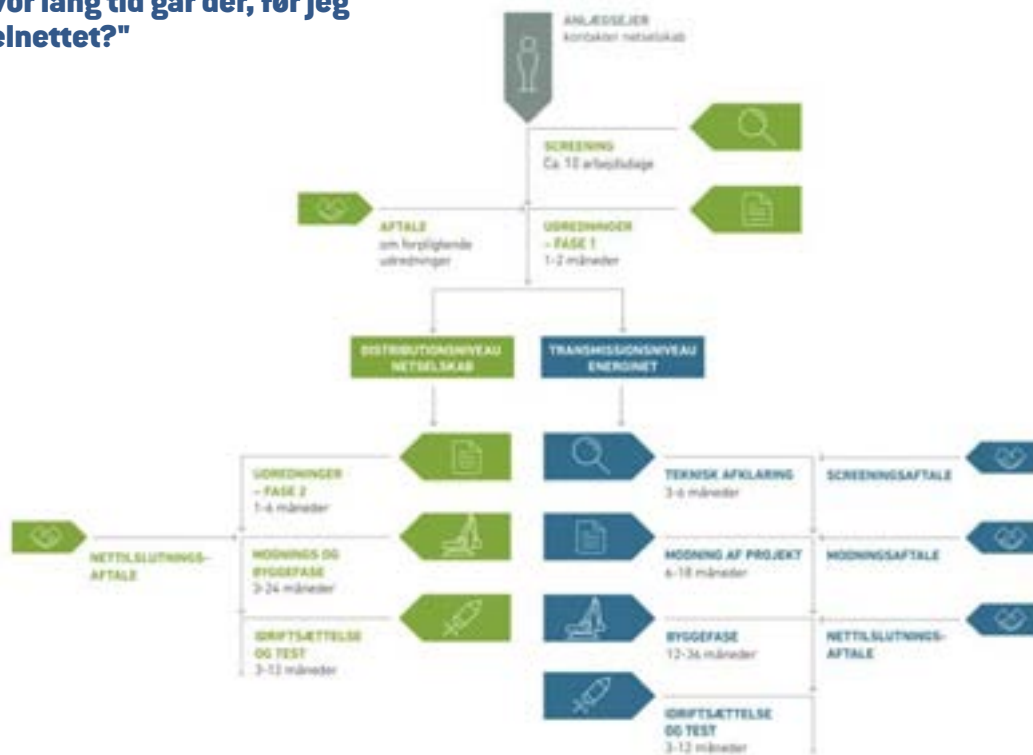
vor lang tid går der, før jeg elnettet?"

ANLÆGSEJER
kontakter netselskab

SCREENING
Ca. 10 arbejdsdage

AFTALE
om forpligtende udredninger

UDREDNINGER – FASE 1
1-2 måneder

DISTRIBUTIONSNIVEAU NETSELSKAB

TRANSMISSIONSNIVEAU ENERGINET

UDREDNINGER – FASE 2
1-6 måneder

NETTILSLUTNINGS-AFTALE

MODNINGS OG BYGGEFASE
3-24 måneder

IDRIFTSÆTTELSE OG TEST
3-12 måneder

TEKNISK AFKLARING
3-6 måneder

SCREENINGSAFTALE

MODNING AF PROJEKT
6-18 måneder

MODNINGSAFTALE

BYGGEFASE
12-36 måneder

NETTILSLUTNINGS-AFTALE

IDRIFTSÆTTELSE OG TEST
3-12 måneder